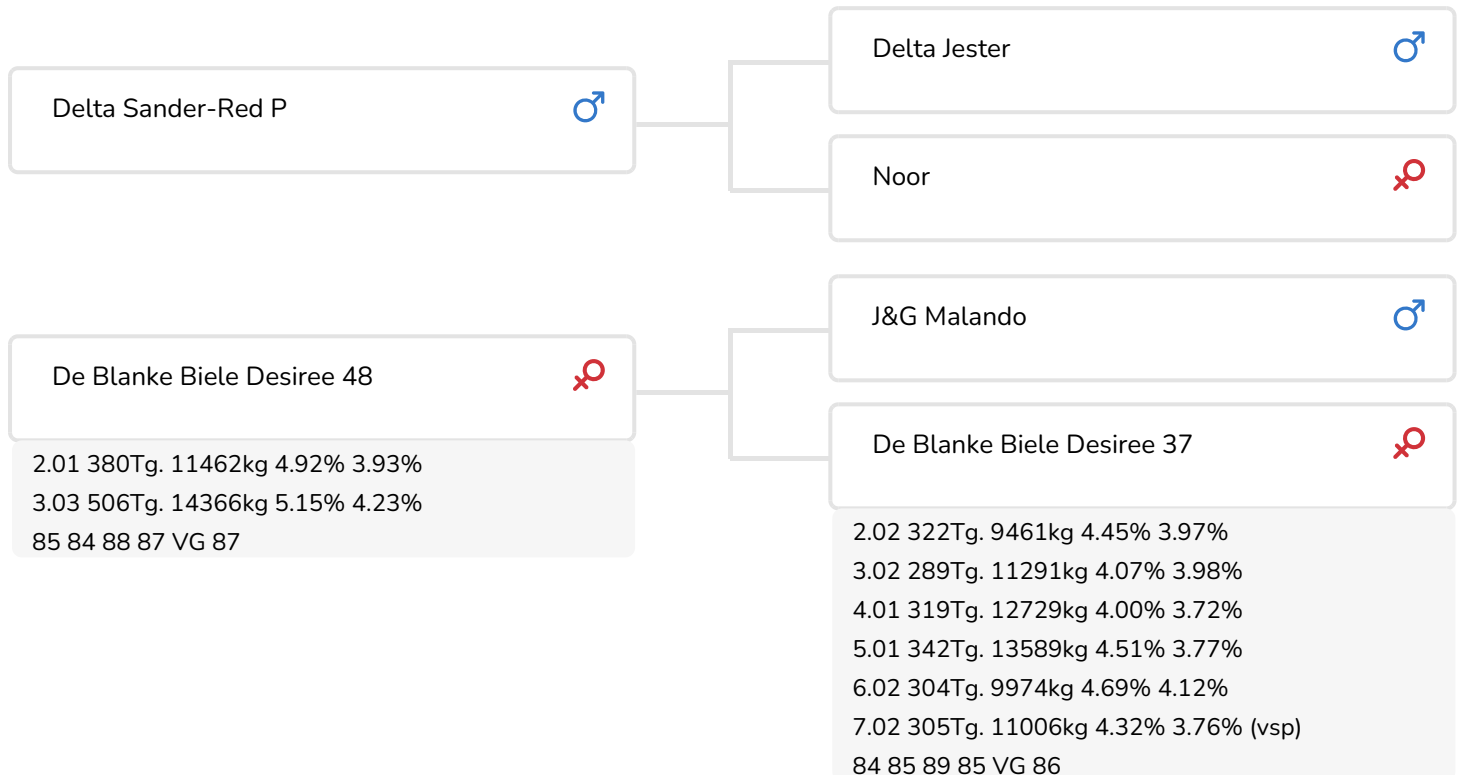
Delta Sander-Red P ♂

Delta Jester ♂

Noor ♀

De Blanke Biele Desiree 48 ♀

2.01 380Tg. 11462kg 4.92% 3.93%
3.03 506Tg. 14366kg 5.15% 4.23%
85 84 88 87 VG 87

J&G Malando ♂

De Blanke Biele Desiree 37 ♀

2.02 322Tg. 9461kg 4.45% 3.97%
3.02 289Tg. 11291kg 4.07% 3.98%
4.01 319Tg. 12729kg 4.00% 3.72%
5.01 342Tg. 13589kg 4.51% 3.77%
6.02 304Tg. 9974kg 4.69% 4.12%
7.02 305Tg. 11006kg 4.32% 3.76% (vsp)
84 85 89 85 VG 86